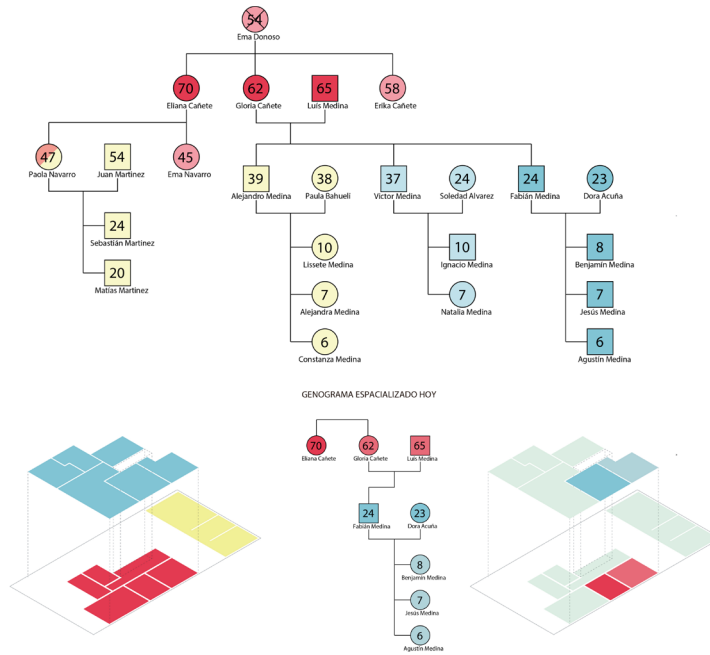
54
Ema Donoso

70
Eliana Cañete

62
Gloria Cañete

65
Luis Medina

58
Erika Cañete

47
Paola Navarro

54
Juan Martinez

45
Ema Navarro

39
Alejandro Medina

38
Paula Bahueli

37
Victor Medina

24
Soledad Alvarez

24
Fabián Medina

23
Dora Acuña

24
Sebastián Martinez

20
Matías Martinez

10
Lissete Medina

7
Alejandra Medina

6
Constanza Medina

10
Ignacio Medina

7
Natalia Medina

8
Benjamín Medina

7
Jesús Medina

6
Agustín Medina

GENOGRAMA ESPACIALIZADO HOY

70
Eliana Cañete

62
Gloria Cañete

65
Luis Medina

24
Fabián Medina

23
Dora Acuña

8
Benjamín Medina

7
Jesús Medina

6
Agustín Medina